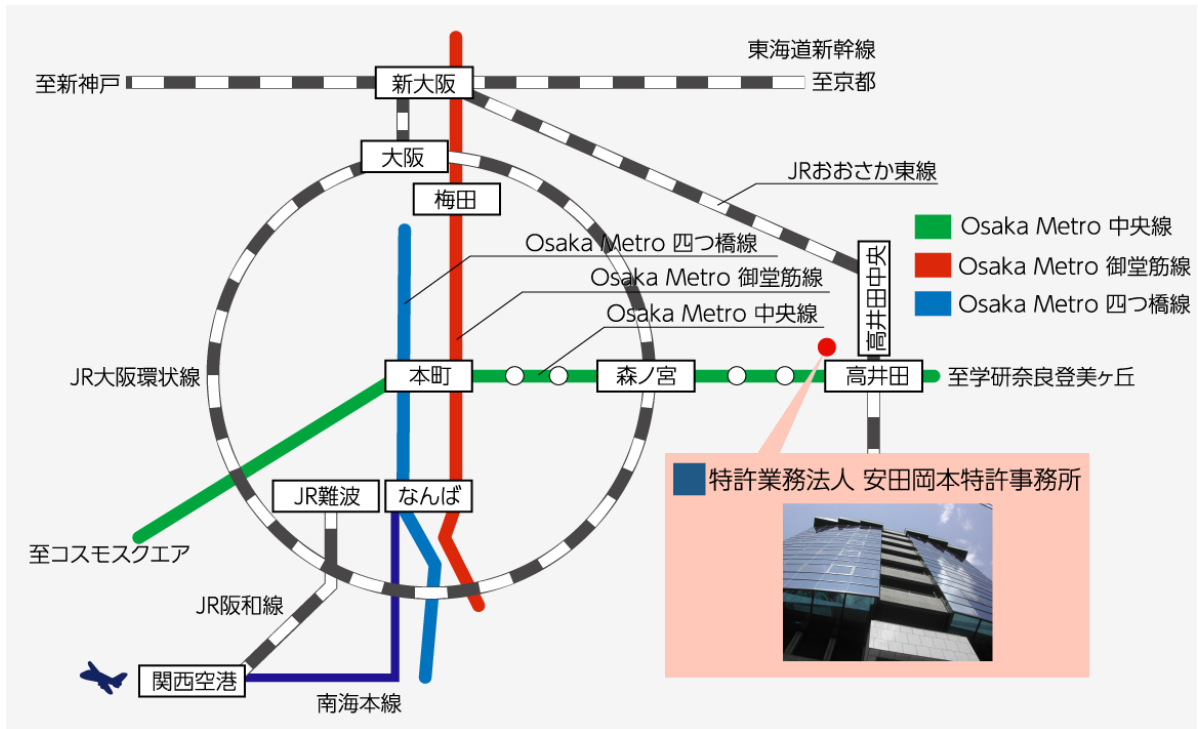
東海道新幹線

至新神戸

新大阪

至京都

大阪

梅田

JRおおさか東線

Osaka Metro 中央線

Osaka Metro 御堂筋線

Osaka Metro 四つ橋線

Osaka Metro 四つ橋線

Osaka Metro 御堂筋線

Osaka Metro 中央線

高井田中央

JR大阪環状線

本町

森ノ宮

高井田

至学研奈良登美ヶ丘

特許業務法人 安田岡本特許事務所

JR難波

なんば

至コスモスクエア

JR阪和線

関西空港

南海本線